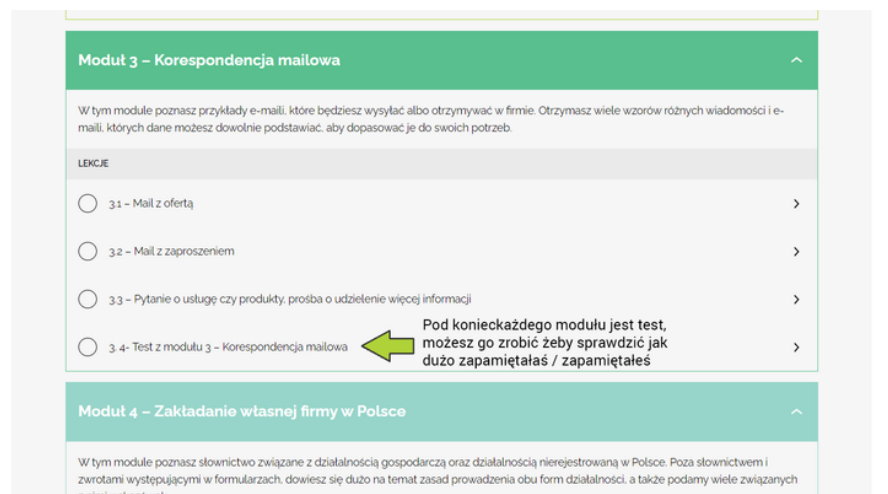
Moduł 3 – Korespondencja mailowa

W tym module poznasz przykłady e-maili, które będziesz wysyłać albo otrzymywać w firmie. Otrzymasz wiele wzorów różnych wiadomości i e-maili, których dane możesz dowolnie podstawiać, aby dopasować je do swoich potrzeb.

LEKCJE

3.1 – Mail z ofertą

3.2 – Mail z zaproszeniem

3.3 – Pytanie o usługę czy produkty, prośba o udzielenie więcej informacji

3.4- Test z modułu 3 – Korespondencja mailowa

Pod konieckażdego modułu jest test, możesz go zrobić żeby sprawdzić jak dużo zapamiętałaś / zapamiętałeś

Moduł 4 – Zakładanie własnej firmy w Polsce

W tym module poznasz słownictwo związane z działalnością gospodarczą oraz działalnością nierejestrowaną w Polsce. Poza słownictwem i zwrotami występującymi w formularzach, dowiesz się dużo na temat zasad prowadzenia obu form działalności, a także podamy wiele związanych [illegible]